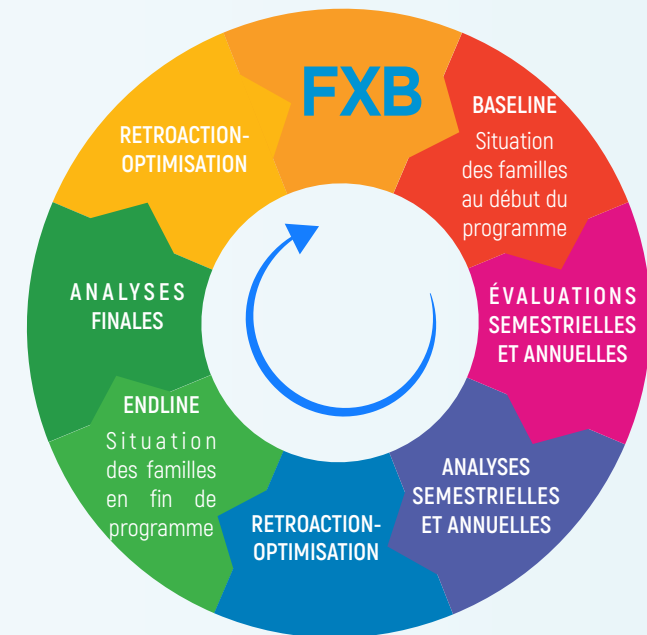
FXB

BASELINE
Situation des familles au début du programme

ÉVALUATIONS SEMESTRIELLES ET ANNUELLES

ANALYSES SEMESTRIELLES ET ANNUELLES

RETROACTION-OPTIMISATION

ENDLINE
Situation des familles en fin de programme

ANALYSES FINALES

RETROACTION-OPTIMISATION